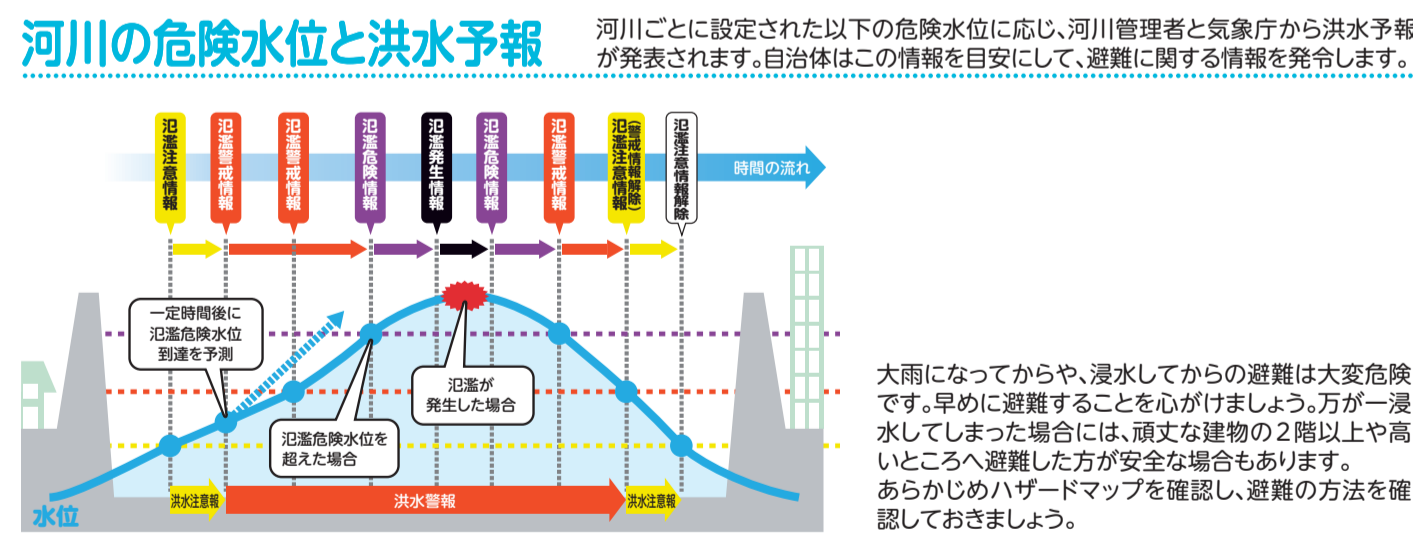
河川の危険水位と洪水予報

河川ごとに設定された以下の危険水位に応じ、河川管理者と気象庁から洪水予報が発表されます。自治体はこの情報を目安にして、避難に関する情報を発令します。

氾濫注意情報

氾濫警戒情報

氾濫警戒情報

氾濫危険情報

氾濫発生情報

氾濫危険情報

氾濫警戒情報

氾濫注意情報（警戒情報解除）

氾濫注意情報解除

時間の流れ

一定時間後に氾濫危険水位到達を予測

氾濫が発生した場合

氾濫危険水位を超えた場合

水位

洪水注意報

洪水警報

洪水注意報

大雨になってからや、浸水してからの避難は大変危険です。早めに避難することを心がけましょう。万が一浸水してしまった場合には、頑丈な建物の２階以上や高いところへ避難した方が安全な場合もあります。
あらかじめハザードマップを確認し、避難の方法を確認しておきましょう。